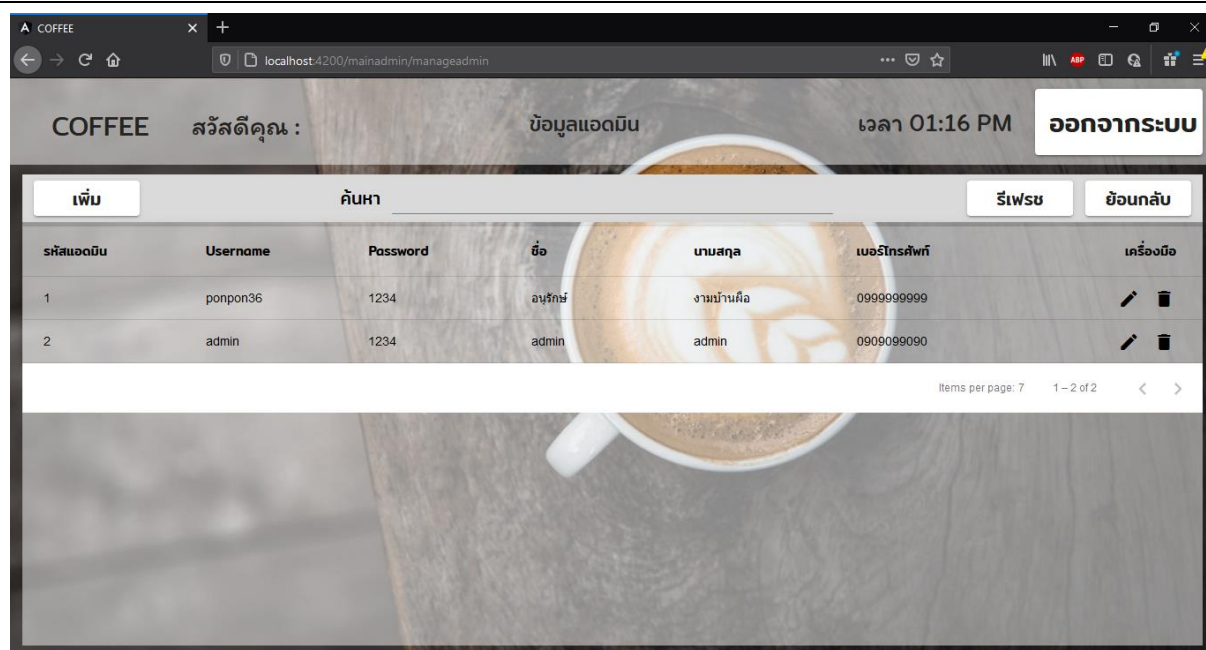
COFFEE

localhost:4200/mainadmin/manageadmin

COFFEE สวัสดีคุณ : ข้อมูลแอดมิน เวลา 01:16 PM ออกจากระบบ

เพิ่ม ค้นหา รีเฟรช ย้อนกลับ

| รหัสแอดมิน | Username | Password | ชื่อ | นามสกุล | เบอร์โทรศัพท์ | เครื่องมือ |
|---|---|---|---|---|---|---|
| 1 | ponpon36 | 1234 | อนุรักษ์ | งามบ้านผือ | 0999999999 | |
| 2 | admin | 1234 | admin | admin | 0909099090 | |

Items per page: 7 1 – 2 of 2